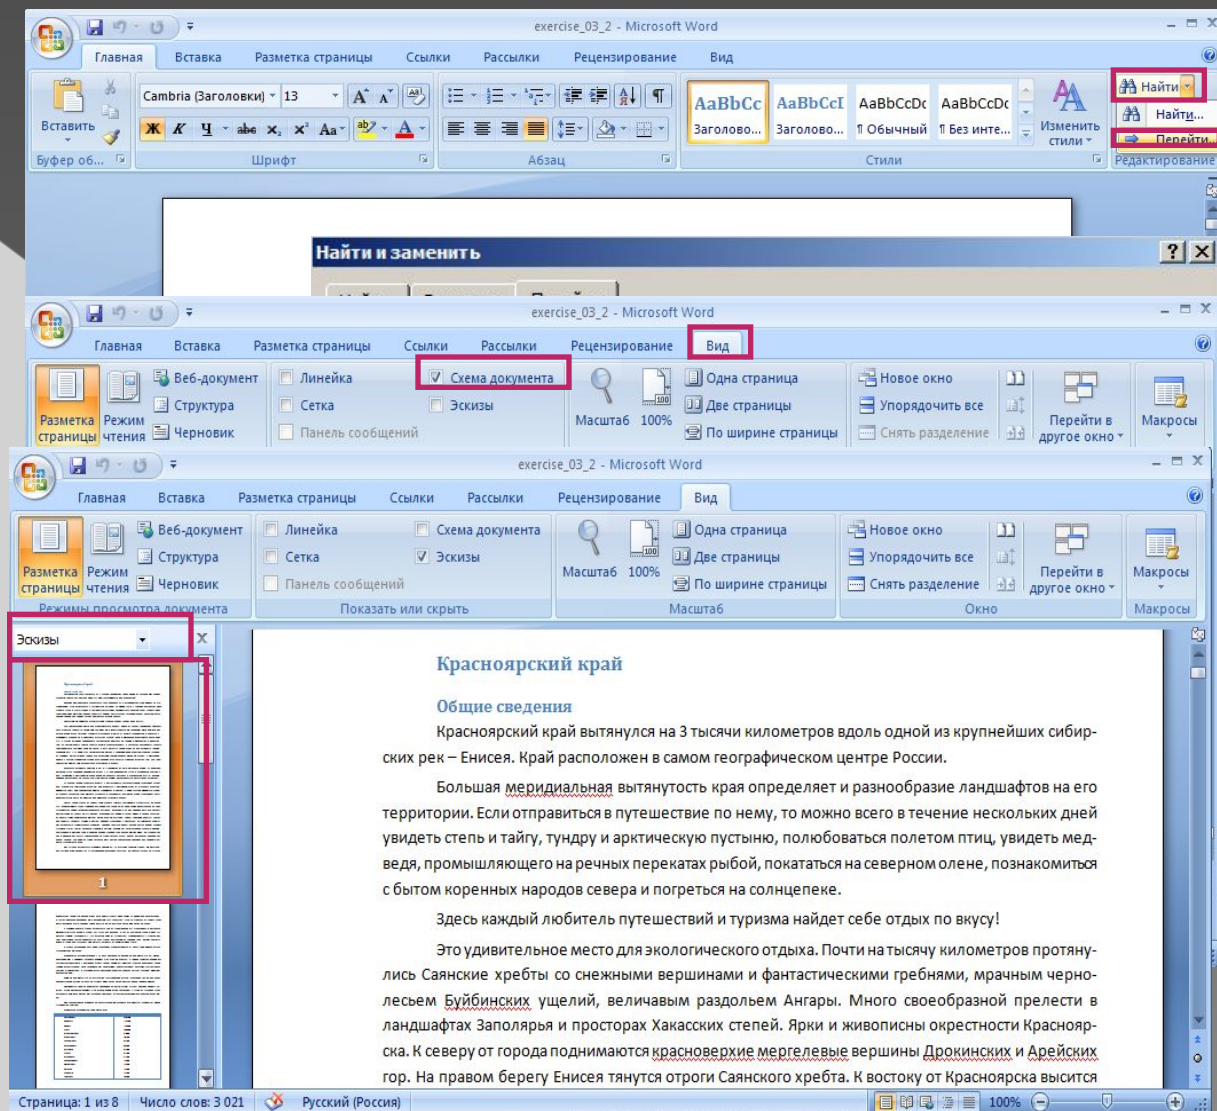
exercise_03_2 - Microsoft Word

Главная Вставка Разметка страницы Ссылки Рассылки Рецензирование Вид

Вставить Буфер об... Cambria (Заголовки) 13 Шрифт Абзац

AaBbCc Заголово... AaBbCcI Заголово... AaBbCcDc ¶ Обычный AaBbCcDc ¶ Без инте... Изменить стили Стили

Найти Найти... Перейти... Редактирование

Найти и заменить

exercise_03_2 - Microsoft Word

Главная Вставка Разметка страницы Ссылки Рассылки Рецензирование Вид

Разметка страницы Режим чтения Веб-документ Структура Черновик Линейка Сетка Панель сообщений Схема документа Эскизы Масштаб 100% Одна страница Две страницы По ширине страницы Новое окно Упорядочить все Снять разделение Перейти в другое окно Макросы

exercise_03_2 - Microsoft Word

Главная Вставка Разметка страницы Ссылки Рассылки Рецензирование Вид

Разметка страницы Режим чтения Веб-документ Структура Черновик Режимы просмотра документа Линейка Сетка Панель сообщений Схема документа Эскизы Показать или скрыть Масштаб 100% Одна страница Две страницы По ширине страницы Масштаб Новое окно Упорядочить все Снять разделение Перейти в другое окно Окно Макросы Макросы

Эскизы

1

Красноярский край

Общие сведения

Красноярский край вытянулся на 3 тысячи километров вдоль одной из крупнейших сибирских рек – Енисея. Край расположен в самом географическом центре России.

Большая меридиальная вытянутость края определяет и разнообразие ландшафтов на его территории. Если отправиться в путешествие по нему, то можно всего в течение нескольких дней увидеть степь и тайгу, тундру и арктическую пустыню, полюбоваться полетом птиц, увидеть медведя, промышляющего на речных перекатах рыбой, покататься на северном олене, познакомиться с бытом коренных народов севера и погреться на солнцепеке.

Здесь каждый любитель путешествий и туризма найдет себе отдых по вкусу!

Это удивительное место для экологического отдыха. Почти на тысячу километров протянулись Саянские хребты со снежными вершинами и фантастическими гребнями, мрачным чернолесьем Буйбинских ущелий, величавым раздольем Ангары. Много своеобразной прелести в ландшафтах Заполярья и просторах Хакасских степей. Ярки и живописны окрестности Красноярска. К северу от города поднимаются красноверхие мергелевые вершины Дрокинских и Арейских гор. На правом берегу Енисея тянутся отроги Саянского хребта. К востоку от Красноярска высится

Страница: 1 из 8 Число слов: 3 021 Русский (Россия) 100%